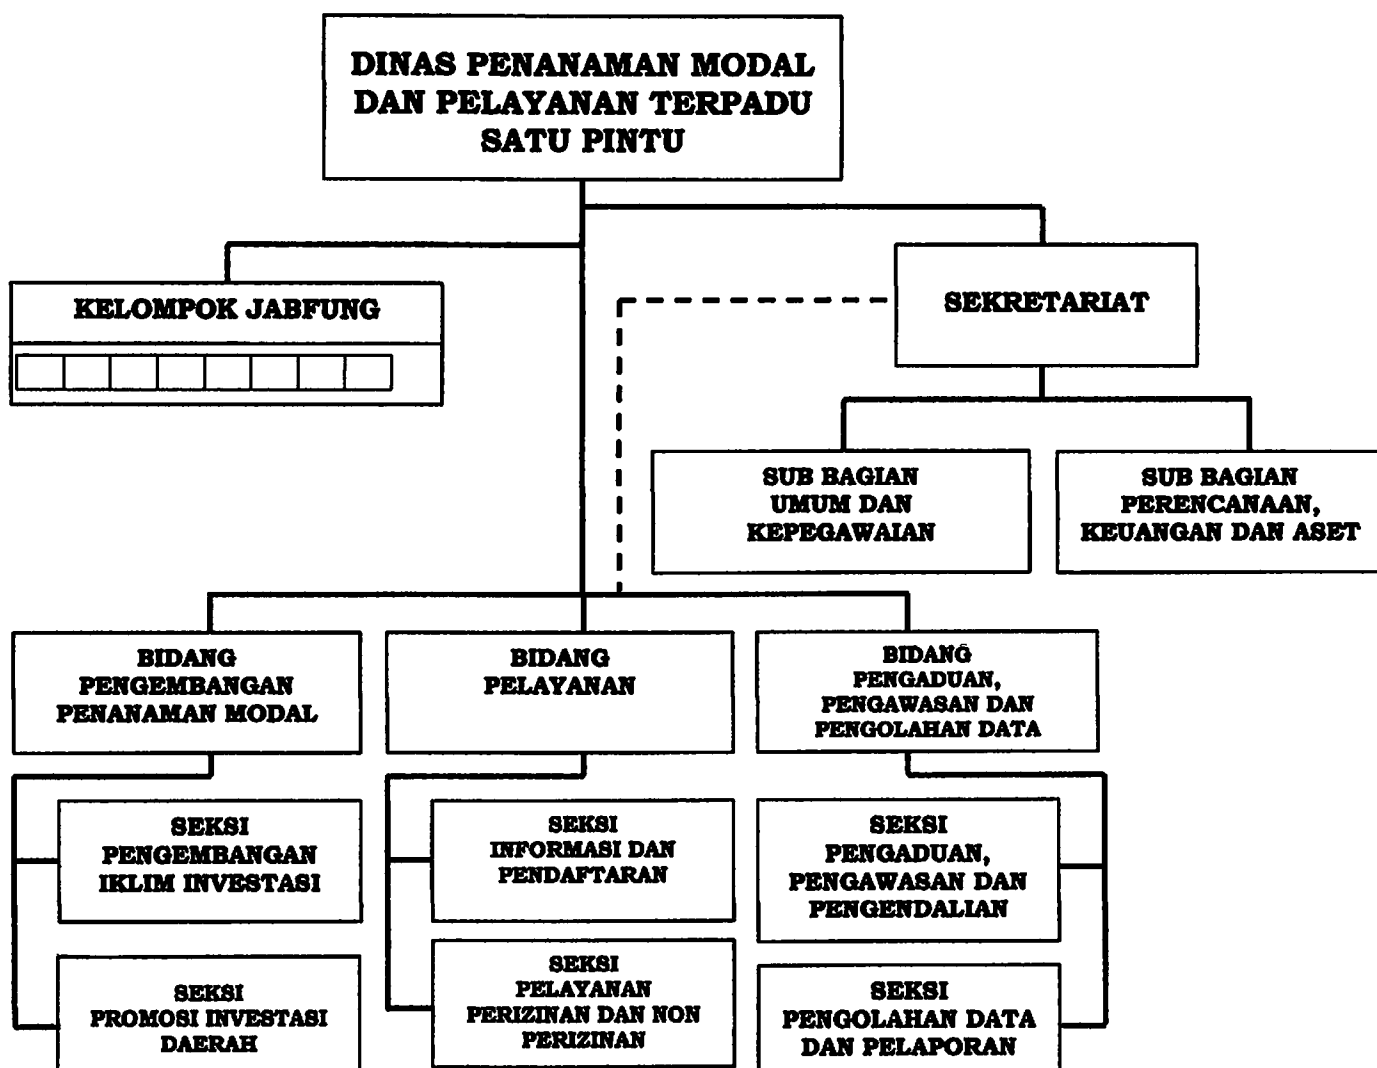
DINAS PENANAMAN MODAL DAN PELAYANAN TERPADU SATU PINTU

KELOMPOK JABFUNG

SEKRETARIAT

SUB BAGIAN UMUM DAN KEPEGAWAIAN

SUB BAGIAN PERENCANAAN, KEUANGAN DAN ASET

BIDANG PENGEMBANGAN PENANAMAN MODAL

BIDANG PELAYANAN

BIDANG PENGADUAN, PENGAWASAN DAN PENGOLAHAN DATA

SEKSI PENGEMBANGAN IKLIM INVESTASI

SEKSI PROMOSI INVESTASI DAERAH

SEKSI INFORMASI DAN PENDAFTARAN

SEKSI PELAYANAN PERIZINAN DAN NON PERIZINAN

SEKSI PENGADUAN, PENGAWASAN DAN PENGENDALIAN

SEKSI PENGOLAHAN DATA DAN PELAPORAN